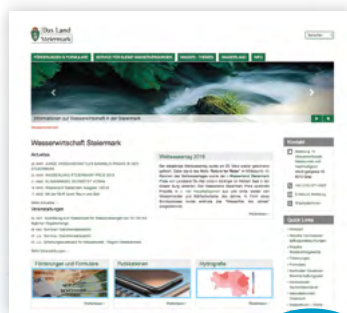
Das Land Steiermark

Informationen zur Wasserwirtschaft in der Steiermark

Wasserwirtschaft Steiermark

Aktuelles

Veranstaltungen

Weltwassertag 2018

Förderungen und Formulare

Publikationen

Hydrografie

Kontakt

Quick Links